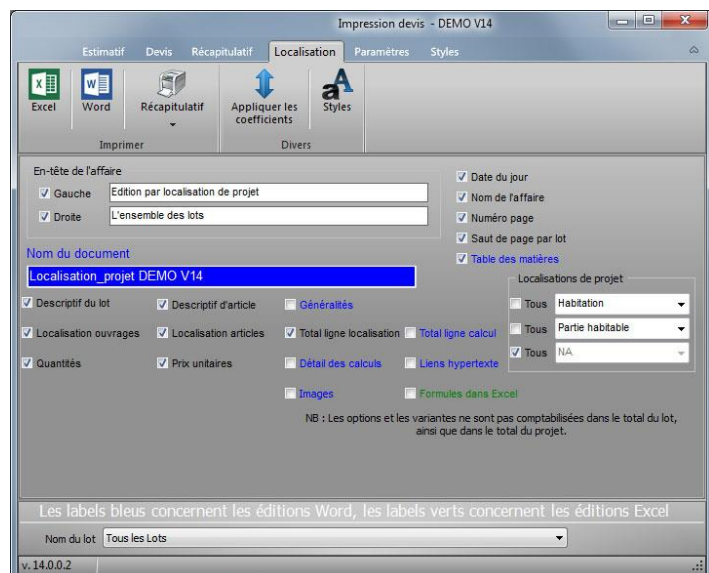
Impression devis - DEMO V14

Estimatif Devis Récapitulatif Localisation Paramètres Styles

Excel Word Récapitulatif Appliquer les coefficients Styles

Imprimer Divers

En-tête de l'affaire

Gauche Edition par localisation de projet

Droite L'ensemble des lots

Date du jour

Nom de l'affaire

Numéro page

Saut de page par lot

Table des matières

Nom du document

Localisation_projet DEMO V14

Localisations de projet

Tous Habitation

Tous Partie habitable

Tous NA

Descriptif du lot Descriptif d'article Généralités

Localisation ouvrages Localisation articles Total ligne localisation Total ligne calcul

Quantités Prix unitaires Détail des calculs Liens hypertexte

Images Formules dans Excel

NB : Les options et les variantes ne sont pas comptabilisées dans le total du lot, ainsi que dans le total du projet.

Les labels bleus concernent les éditions Word, les labels verts concernent les éditions Excel

Nom du lot Tous les Lots

v. 14.0.0.2